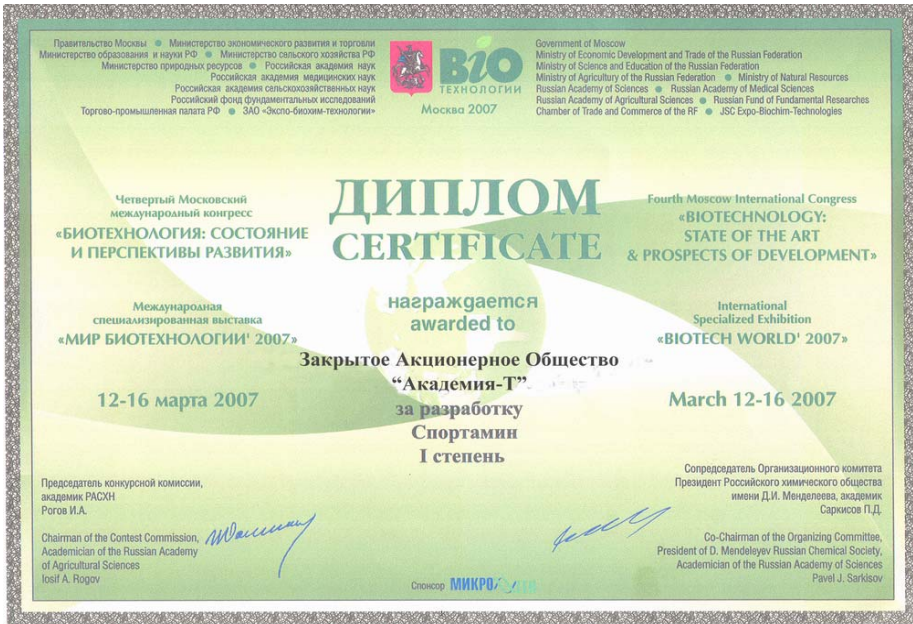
Правительство Москвы ● Министерство экономического развития и торговли
Министерство образования и науки РФ ● Министерство сельского хозяйства РФ
Министерство природных ресурсов ● Российская академия наук
Российская академия медицинских наук
Российская академия сельскохозяйственных наук
Российский фонд фундаментальных исследований
Торгово-промышленная палата РФ ● ЗАО «Экспо-биохим-технологии»

BIO
ТЕХНОЛОГИИ
Москва 2007

Government of Moscow
Ministry of Economic Development and Trade of the Russian Federation
Ministry of Science and Education of the Russian Federation
Ministry of Agriculture of the Russian Federation ● Ministry of Natural Resources
Russian Academy of Sciences ● Russian Academy of Medical Sciences
Russian Academy of Agricultural Sciences ● Russian Fund of Fundamental Reserches
Chamber of Trade and Commerce of the RF ● JSC Expo-Biochim-Technologies

Четвертый Московский международный конгресс
«БИОТЕХНОЛОГИЯ: СОСТОЯНИЕ И ПЕРСПЕКТИВЫ РАЗВИТИЯ»

ДИПЛОМ
CERTIFICATE

Fourth Moscow International Congress
«BIOTECHNOLOGY: STATE OF THE ART & PROSPECTS OF DEVELOPMENT»

Международная специализированная выставка
«МИР БИОТЕХНОЛОГИИ' 2007»

награждается
awarded to

International Specialized Exhibition
«BIOTECH WORLD' 2007»

Закрытое Акционерное Общество
"Академия-Т"
за разработку
Спортамин
I степень

12-16 марта 2007

March 12-16 2007

Председатель конкурсной комиссии, академик РАСХН
Рогов И.А.

Сопредседатель Организационного комитета
Президент Российского химического общества имени Д.И. Менделеева, академик
Саркисов П.Д.

Chairman of the Contest Commission, Academician of the Russian Academy of Agricultural Sciences
Iosif A. Rogov

Co-Chairman of the Organizing Committee, President of D. Mendeleyev Russian Chemical Society, Academician of the Russian Academy of Sciences
Pavel J. Sarkisov

Спонсор МИКРО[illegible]